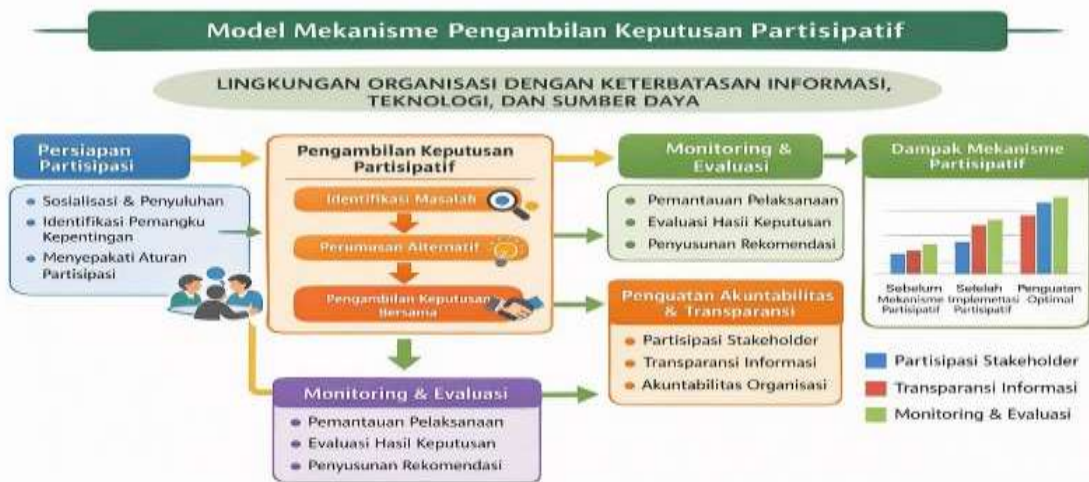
Model Mekanisme Pengambilan Keputusan Partisipatif

LINGKUNGAN ORGANISASI DENGAN KETERBATASAN INFORMASI, TEKNOLOGI, DAN SUMBER DAYA

Persiapan Partisipasi

• Sosialisasi & Penyuluhan
• Identifikasi Pemangku Kepentingan
• Menyepakati Aturan Partisipasi

Pengambilan Keputusan Partisipatif

Identifikasi Masalah

Perumusan Alternatif

Pengambilan Keputusan Bersama

Monitoring & Evaluasi

• Pemantauan Pelaksanaan
• Evaluasi Hasil Keputusan
• Penyusunan Rekomendasi

Dampak Mekanisme Partisipatif

Sebelum Mekanisme Partisipatif

Setelah Implemetasi Partisipatif

Penguatan Optimal

Penguatan Akuntabilitas & Transparansi

• Partisipasi Stakeholder
• Transparansi Informasi
• Akuntabilitas Organisasi

Partisipasi Stakeholder

Transparansi Informasi

Monitoring & Evaluasi

Monitoring & Evaluasi

• Pemantauan Pelaksanaan
• Evaluasi Hasil Keputusan
• Penyusunan Rekomendasi